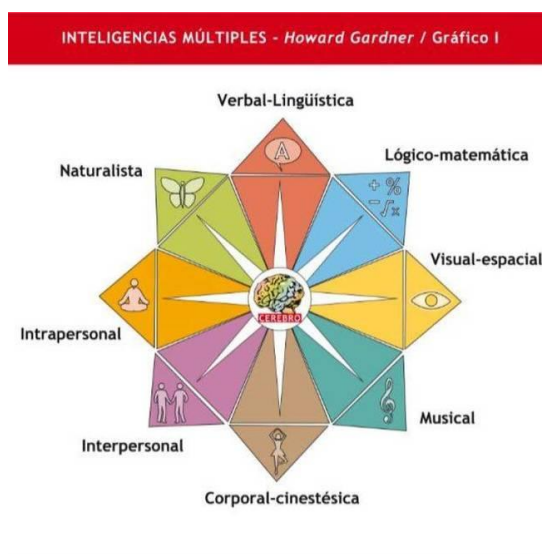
INTELIGENCIAS MÚLTIPLES - Howard Gardner / Gráfico I

Verbal-Lingüística

A

Lógico-matemática

+ %
− ∫x

Naturalista

Visual-espacial

Intrapersonal

CEREBRO

Musical

Interpersonal

Corporal-cinestésica